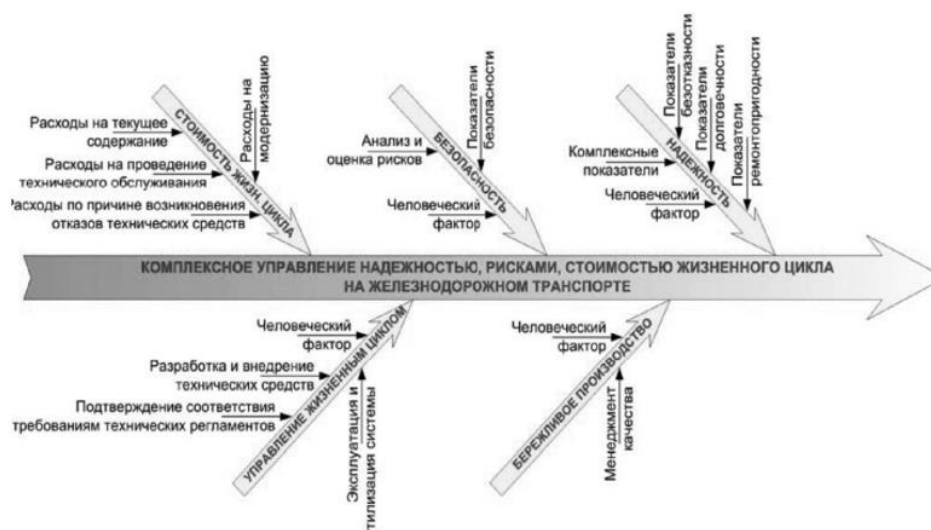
СТОИМОСТЬ ЖИЗН. ЦИКЛА

Расходы на модернизацию

Расходы на текущее содержание

Расходы на проведение технического обслуживания

Расходы по причине возникновения отказов технических средств

БЕЗОПАСНОСТЬ

Показатели безопасности

Анализ и оценка рисков

Человеческий фактор

НАДЕЖНОСТЬ

Показатели безотказности

Показатели долговечности

Показатели ремонтопригодности

Комплексные показатели

Человеческий фактор

КОМПЛЕКСНОЕ УПРАВЛЕНИЕ НАДЕЖНОСТЬЮ, РИСКАМИ, СТОИМОСТЬЮ ЖИЗНЕННОГО ЦИКЛА НА ЖЕЛЕЗНОДОРОЖНОМ ТРАНСПОРТЕ

УПРАВЛЕНИЕ ЖИЗНЕННЫМ ЦИКЛОМ

Человеческий фактор

Разработка и внедрение технических средств

Подтверждение соответствия требованиям технических регламентов

Эксплуатация и утилизация системы

БЕРЕЖЛИВОЕ ПРОИЗВОДСТВО

Человеческий фактор

Менеджмент качества